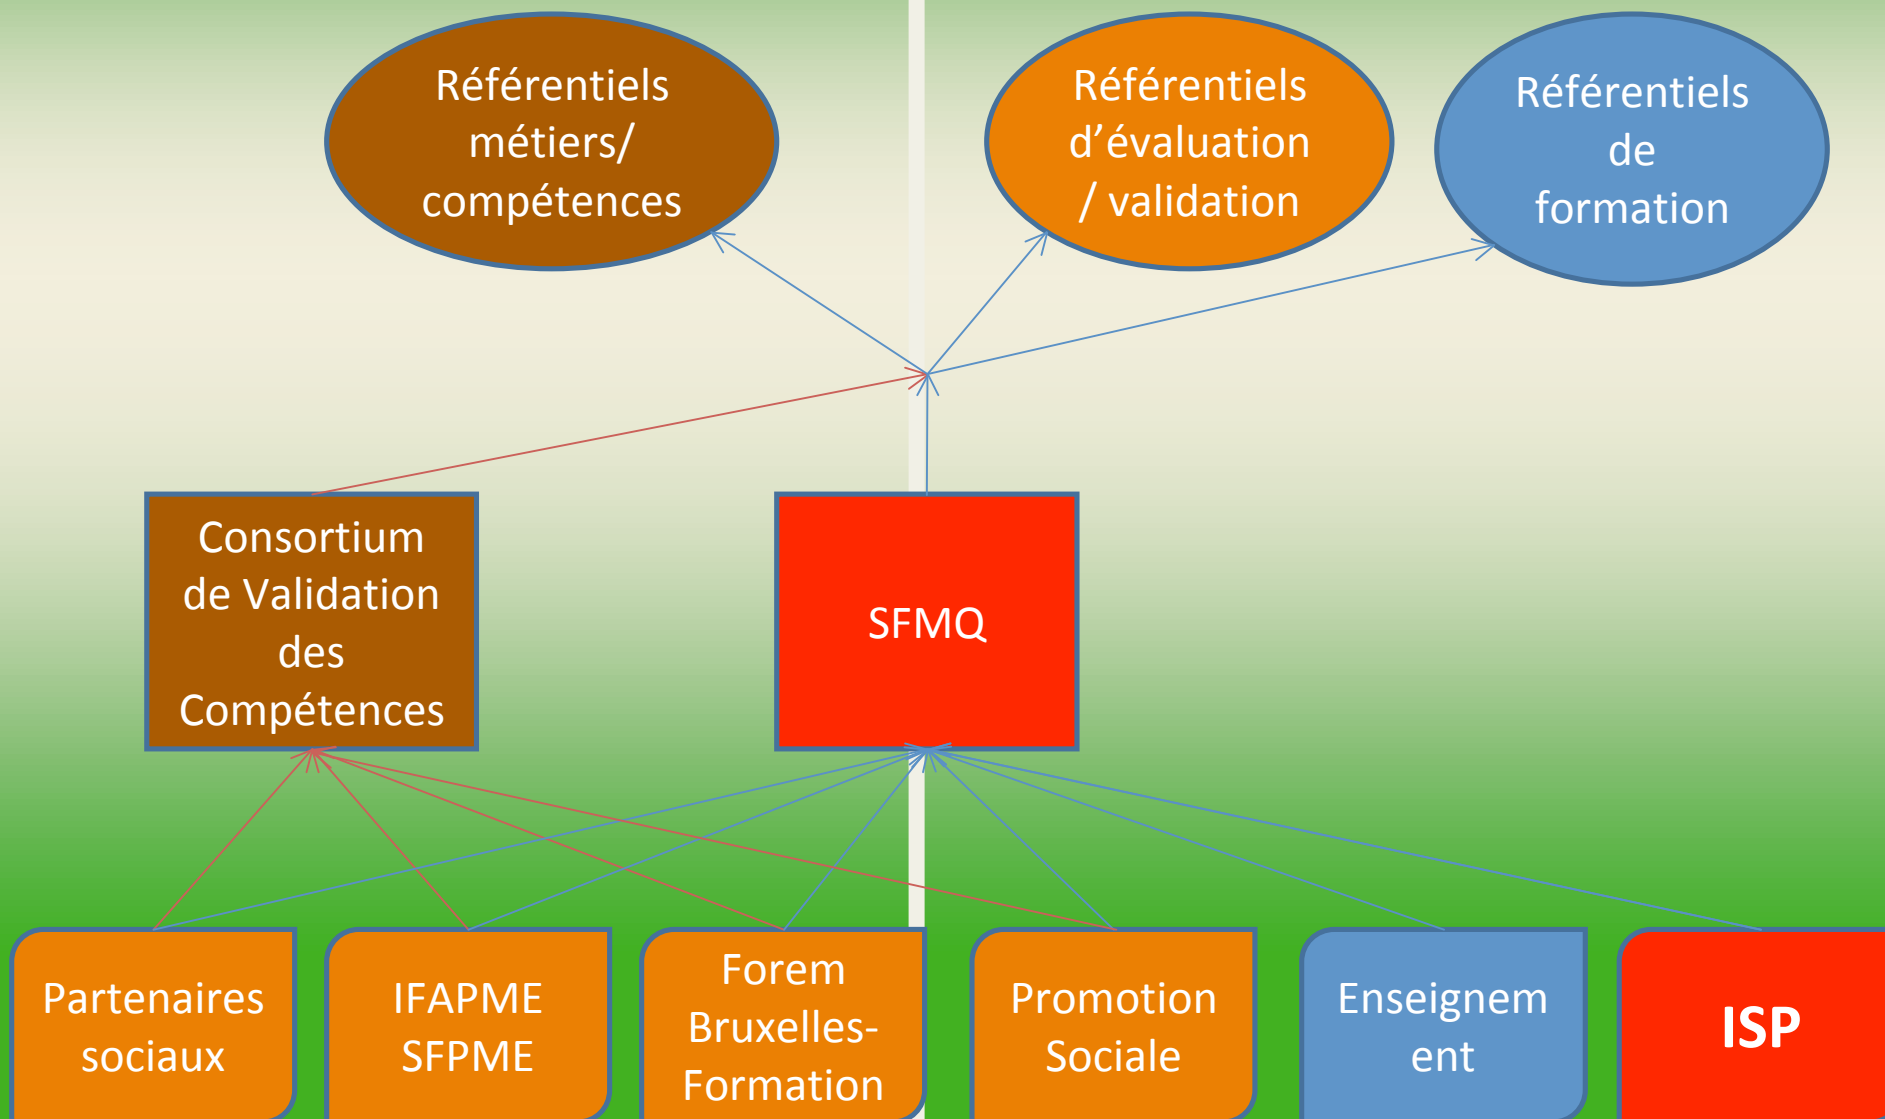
Référentiels métiers/ compétences

Référentiels d'évaluation / validation

Référentiels de formation

Consortium de Validation des Compétences

SFMQ

Partenaires sociaux

IFAPME SFPME

Forem Bruxelles-Formation

Promotion Sociale

Enseignement

ISP